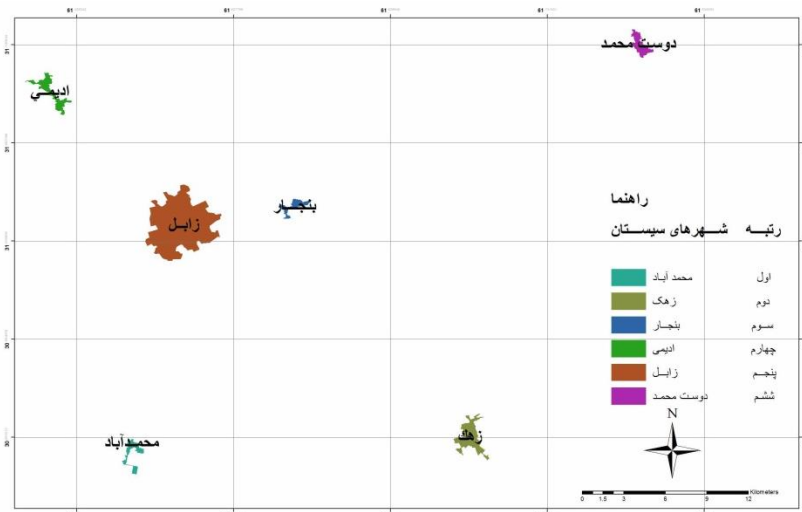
61
61
61
61
61
31
31
31
30
30

دوست محمد
ادیمی
زابل
بنجار
محمدآباد
زهک

راهنما
رتبه شهرهای سیستان

| رتبه | | شهرهای سیستان |
|---|---|---|
| اول | | محمد آباد |
| دوم | | زهک |
| سوم | | بنجار |
| چهارم | | ادیمی |
| پنجم | | زابل |
| ششم | | دوست محمد |

N

0 1.5 3 6 9 12 Kilometers